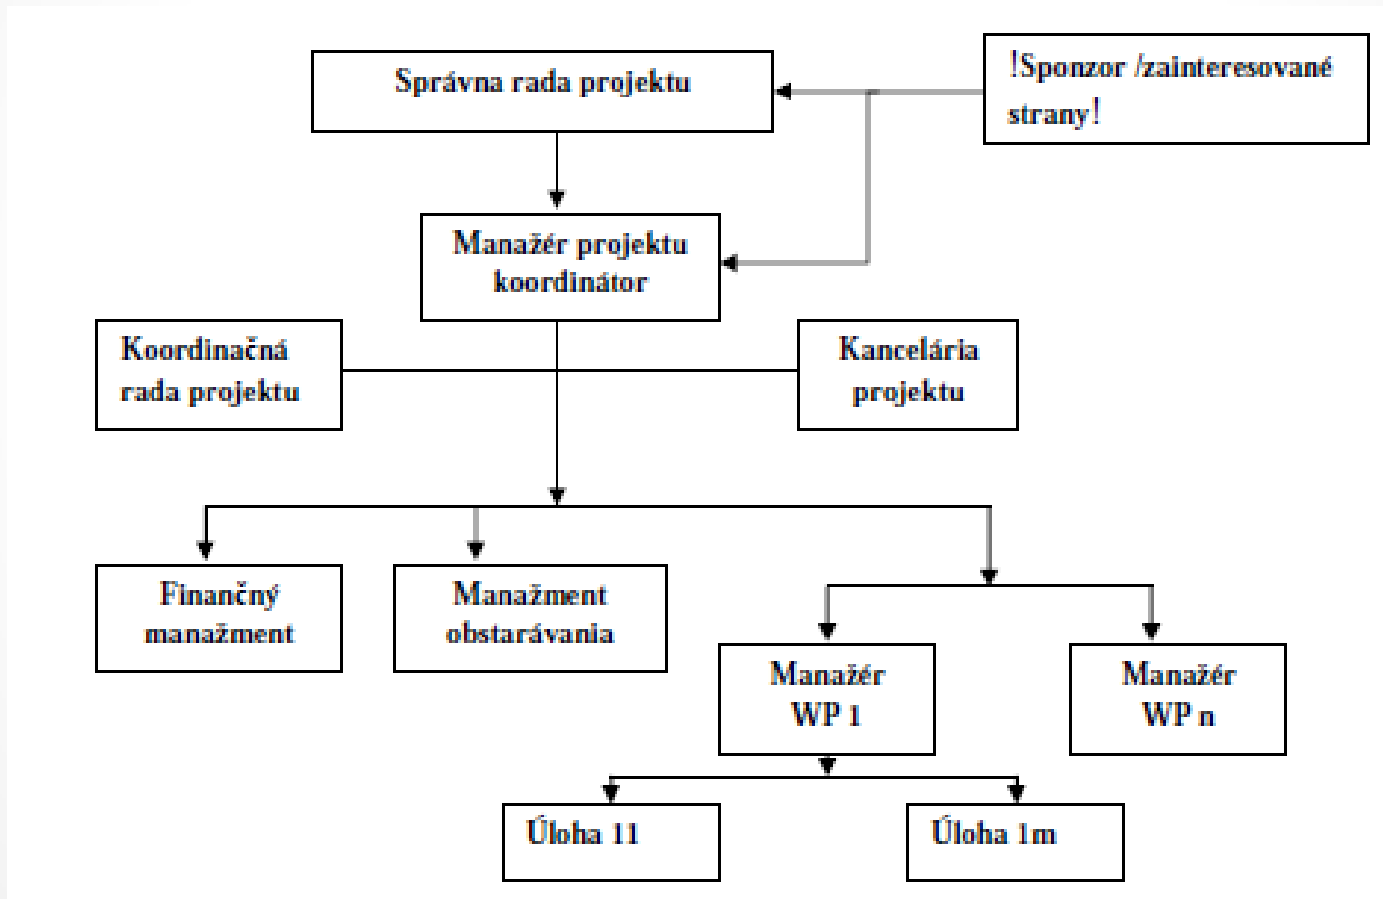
Správna rada projektu

!Sponzor /zainteresované strany!

Manažér projektu koordinátor

Koordinačná rada projektu

Kancelária projektu

Finančný manažment

Manažment obstarávania

Manažér WP 1

Manažér WP n

Úloha 11

Úloha 1m